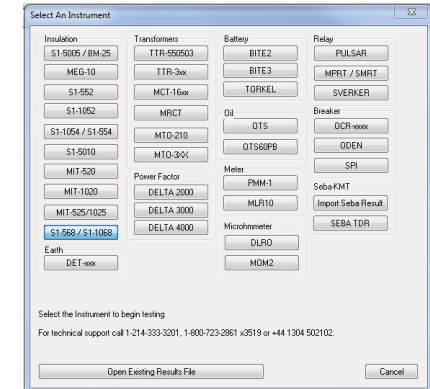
Select An Instrument

Insulation
S1-5005 / BM-25
MEG-10
S1-552
S1-1052
S1-1054 / S1-554
S1-5010
MIT-520
MIT-1020
MIT-525/1025
S1-568 / S1-1068

Earth
DET-xxx

Transformers
TTR-550503
TTR-3xx
MCT-16xx
MRCT
MTO-210
MTO-3XX

Power Factor
DELTA 2000
DELTA 3000
DELTA 4000

Battery
BITE2
BITE3
TORKEL

Oil
OTS
OTS60PB

Meter
PMM-1
MLR10

Microhmmeter
DLRO
MOM2

Relay
PULSAR
MPRT / SMRT
SVERKER

Breaker
OCR-xxxx
ODEN
SPI

Seba-KMT
Import Seba Result
SEBA TDR

Select the Instrument to begin testing

For technical support call 1-214-333-3201, 1-800-723-2861 x3519 or +44 1304 502102.

Open Existing Results File

Cancel